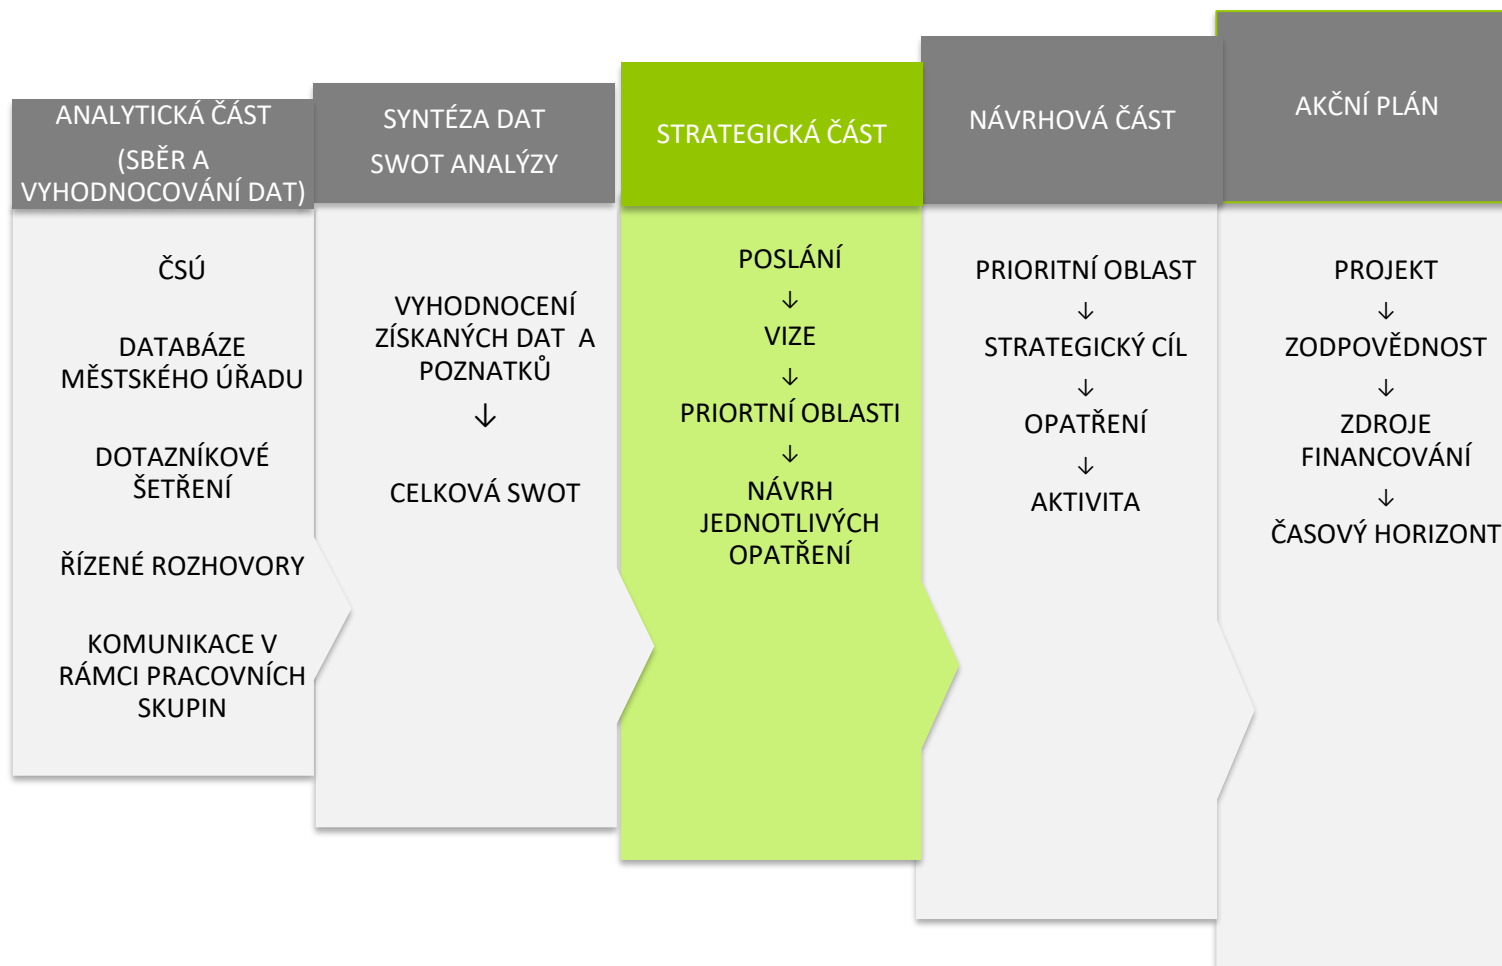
ANALYTICKÁ ČÁST
(SBĚR A VYHODNOCOVÁNÍ DAT)

ČSÚ

DATABÁZE MĚSTSKÉHO ÚŘADU

DOTAZNÍKOVÉ ŠETŘENÍ

ŘÍZENÉ ROZHOVORY

KOMUNIKACE V RÁMCI PRACOVNÍCH SKUPIN

SYNTÉZA DAT
SWOT ANALÝZY

VYHODNOCENÍ ZÍSKANÝCH DAT A POZNATKŮ
↓
CELKOVÁ SWOT

STRATEGICKÁ ČÁST

POSLÁNÍ
↓
VIZE
↓
PRIORTNÍ OBLASTI
↓
NÁVRH JEDNOTLIVÝCH OPATŘENÍ

NÁVRHOVÁ ČÁST

PRIORITNÍ OBLAST
↓
STRATEGICKÝ CÍL
↓
OPATŘENÍ
↓
AKTIVITA

AKČNÍ PLÁN

PROJEKT
↓
ZODPOVĚDNOST
↓
ZDROJE FINANCOVÁNÍ
↓
ČASOVÝ HORIZONT